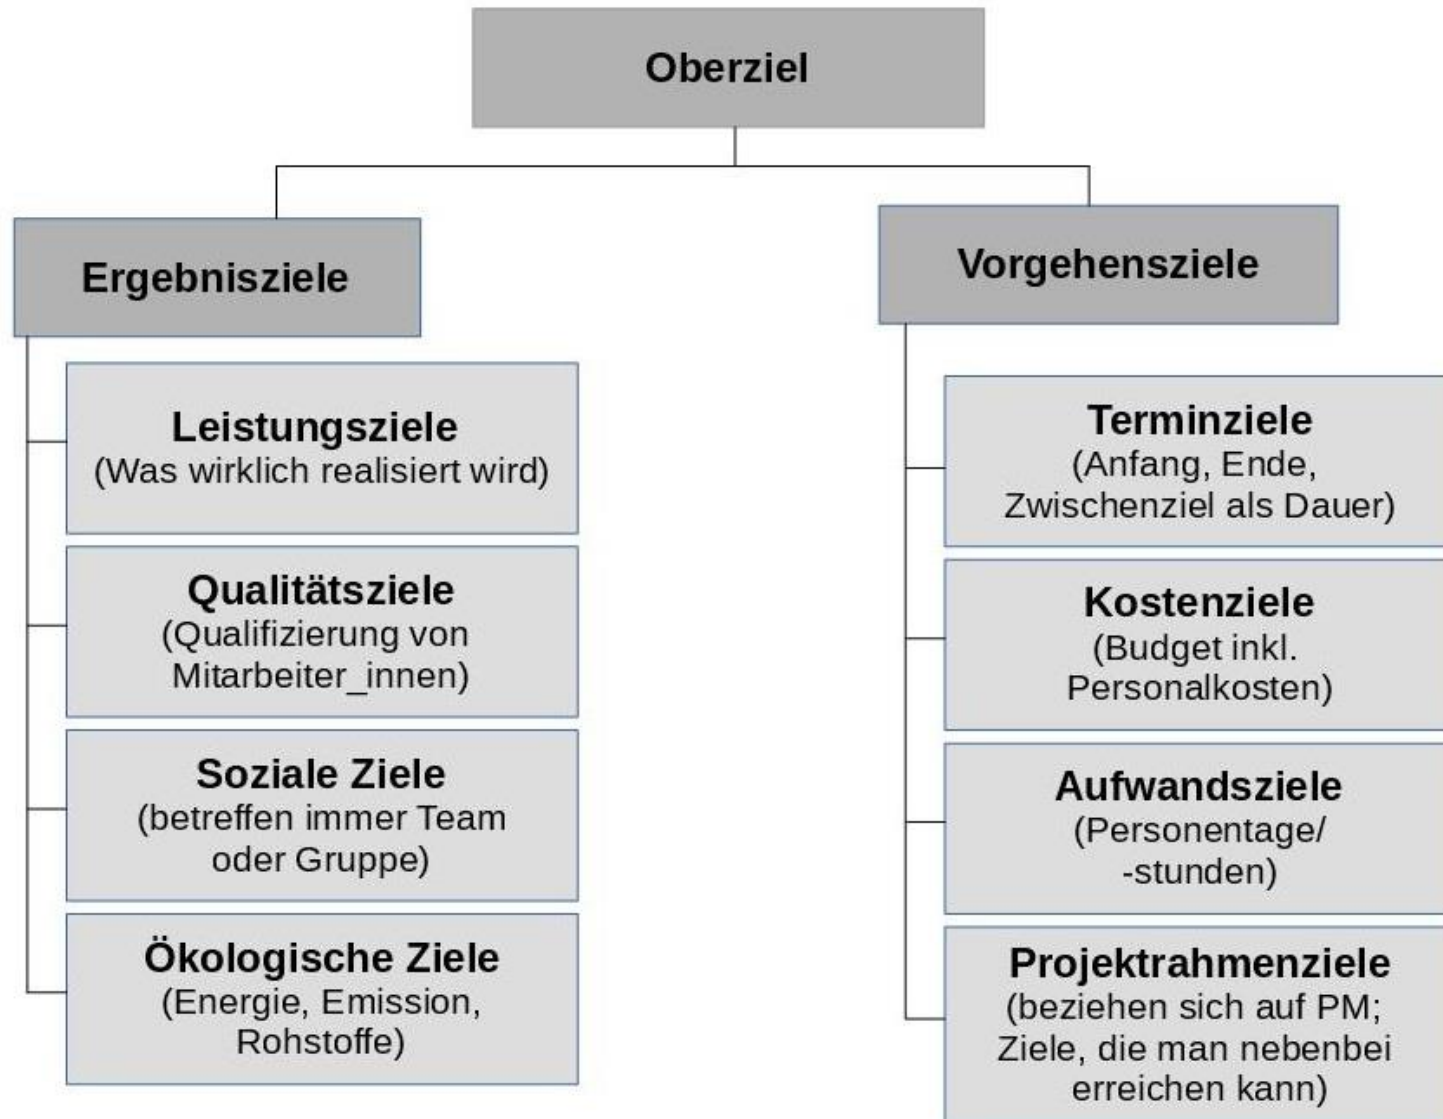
Oberziel

Ergebnisziele

Leistungsziele
(Was wirklich realisiert wird)

Qualitätsziele
(Qualifizierung von Mitarbeiter_innen)

Soziale Ziele
(betreffen immer Team oder Gruppe)

Ökologische Ziele
(Energie, Emission, Rohstoffe)

Vorgehensziele

Terminziele
(Anfang, Ende, Zwischenziel als Dauer)

Kostenziele
(Budget inkl. Personalkosten)

Aufwandsziele
(Personentage/ -stunden)

Projektrahmenziele
(beziehen sich auf PM; Ziele, die man nebenbei erreichen kann)